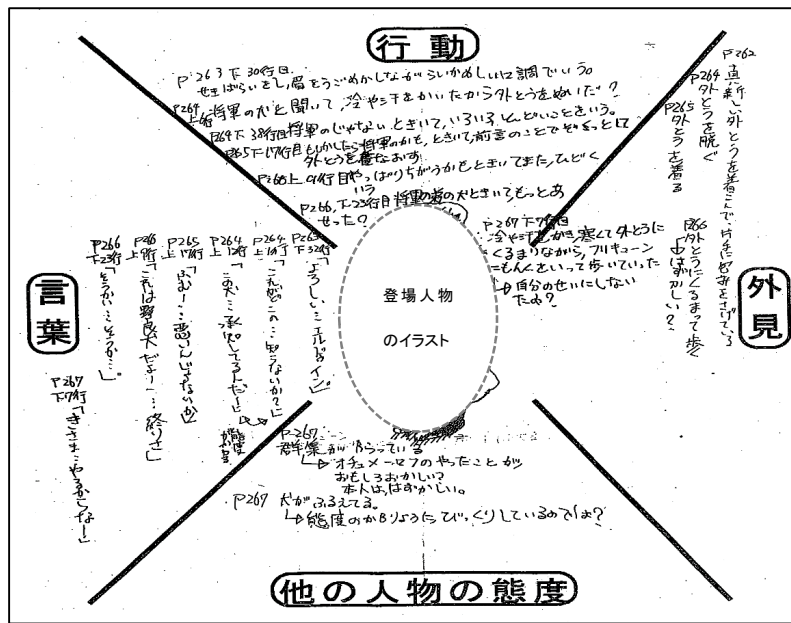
行動

P263下30行目
せきばらいをし、眉をうごめかしながらいかめしい口調でいう。

P264上25行将軍の犬だと聞いて、冷や汗をかいたから外とうをぬいだ?

P264下38行目将軍のじゃないときいて、いろいろもんくをいう。

P265下17行目もしかしたら将軍のかも、ときいて前言のことでぞっとして外とうを着なおす。

P266上9行目やっぱりちがうかもときいてまたひどくいう

P266下23行目将軍の兄の犬だときいてもっとあせった?

P262
直新しい外とうを着こんで片手に包みをさげている

P264
外とうを脱ぐ

P265
外とうを着る

外見

P267下7行目
冷や汗でかいたら寒くて外とうにくるまりながら、フリキューシンにもんくをいって歩いていった

→自分のせいにしないため?

P266
外とうにくるまって歩く

→はずかしい?

言葉

P266下23行「そうかい…そうか…」

P266上11行「これは驚いたよ!…」

P265上11行「まあ…悪いんじゃないか」

P264上11行「このこと承知してるだろ!」

P264上10行「これからこの…知らないか?」

P263下32行「よろしい…こエルディン」

P267下7行「きさま…やるからな!」

登場人物
のイラスト

他の人物の態度

P267
群集が…笑っている

→オチュメーロフのやったことがおもしろおかしい?
本人は、はずかしい。

P267犬がふるえてる。

→態度のかわりようにびっくりしているのでは?